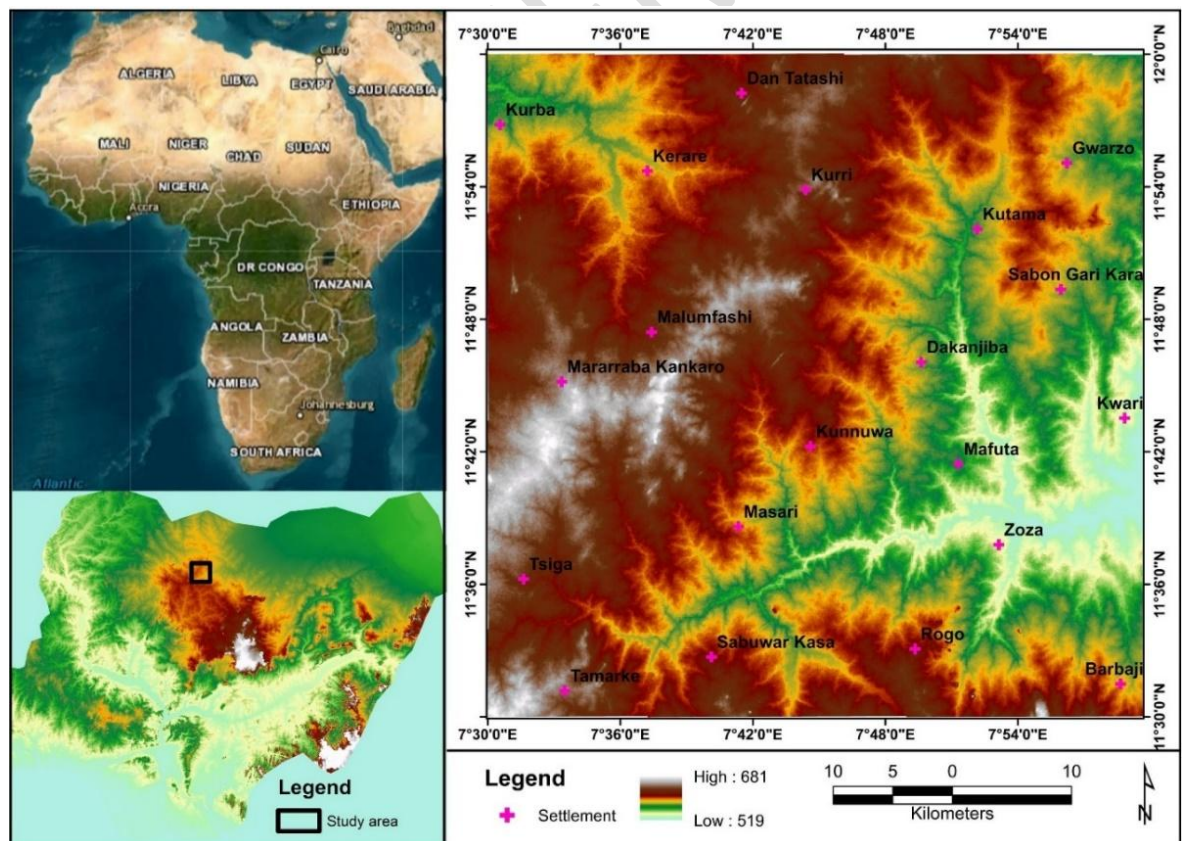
Baghdad
Cairo
ALGERIA
LIBYA
EGYPT
SAUDI ARABIA
MALI
NIGER
CHAD
SUDAN
NIGERIA
ETHIOPIA
Accra
DR CONGO
TANZANIA
ANGOLA
ZAMBIA
NAMIBIA
Johannesburg
SOUTH AFRICA
Atlantic

Legend
Study area

7°30'0"E
7°36'0"E
7°42'0"E
7°48'0"E
7°54'0"E

12°0'0"N
11°54'0"N
11°48'0"N
11°42'0"N
11°36'0"N
11°30'0"N

Dan Tatashi
Kurba
Kerare
Kurri
Gwarzo
Kutama
Sabon Gari Kara
Malumfashi
Dakanjiba
Mararraba Kankaro
Kwari
Kunnuwa
Mafuta
Masari
Zoza
Tsiga
Sabuwar Kasa
Rogo
Tamarke
Barbaji

Legend
Settlement
High : 681
Low : 519
10 5 0 10
Kilometers
N